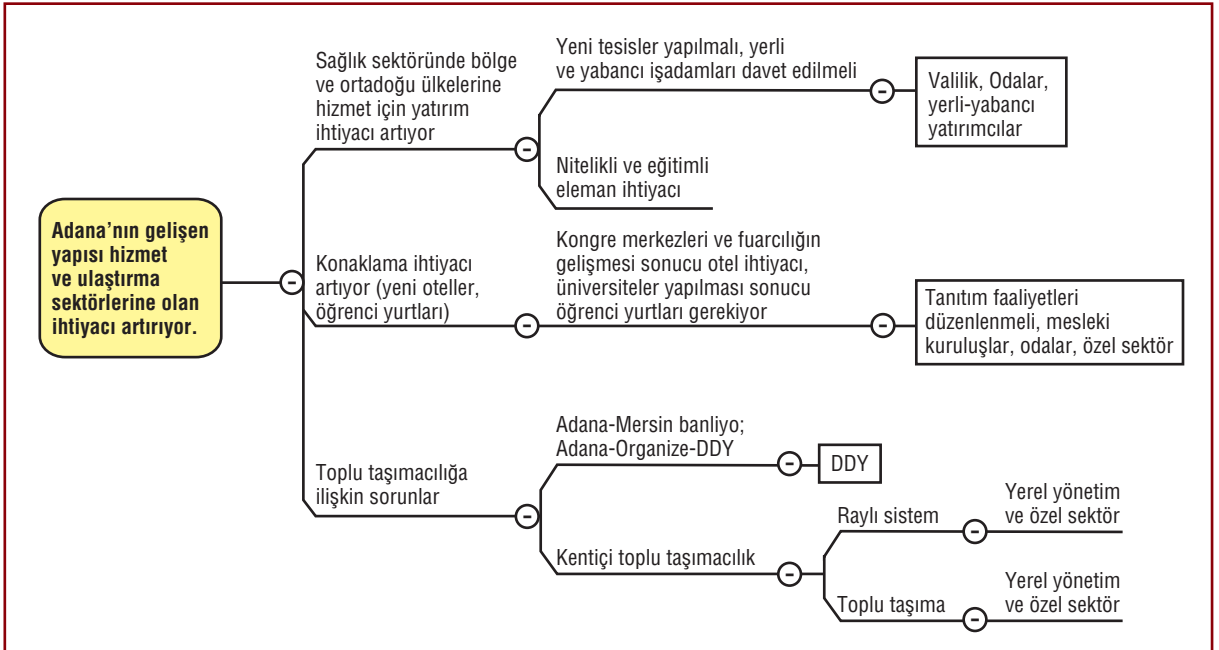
Adana'nın gelişen yapısı hizmet ve ulaştırma sektörlerine olan ihtiyacı artırıyor.

Sağlık sektöründe bölge ve ortadoğu ülkelerine hizmet için yatırım ihtiyacı artıyor

Yeni tesisler yapılmalı, yerli ve yabancı işadamları davet edilmeli

Valilik, Odalar, yerli-yabancı yatırımcılar

Nitelikli ve eğitimli eleman ihtiyacı

Konaklama ihtiyacı artıyor (yeni oteller, öğrenci yurtları)

Kongre merkezleri ve fuarcılığın gelişmesi sonucu otel ihtiyacı, üniversiteler yapılması sonucu öğrenci yurtları gerekiyor

Tanıtım faaliyetleri düzenlenmeli, mesleki kuruluşlar, odalar, özel sektör

Toplu taşımacılığa ilişkin sorunlar

Adana-Mersin banliyo; Adana-Organize-DDY

DDY

Kentiçi toplu taşımacılık

Raylı sistem

Yerel yönetim ve özel sektör

Toplu taşıma

Yerel yönetim ve özel sektör